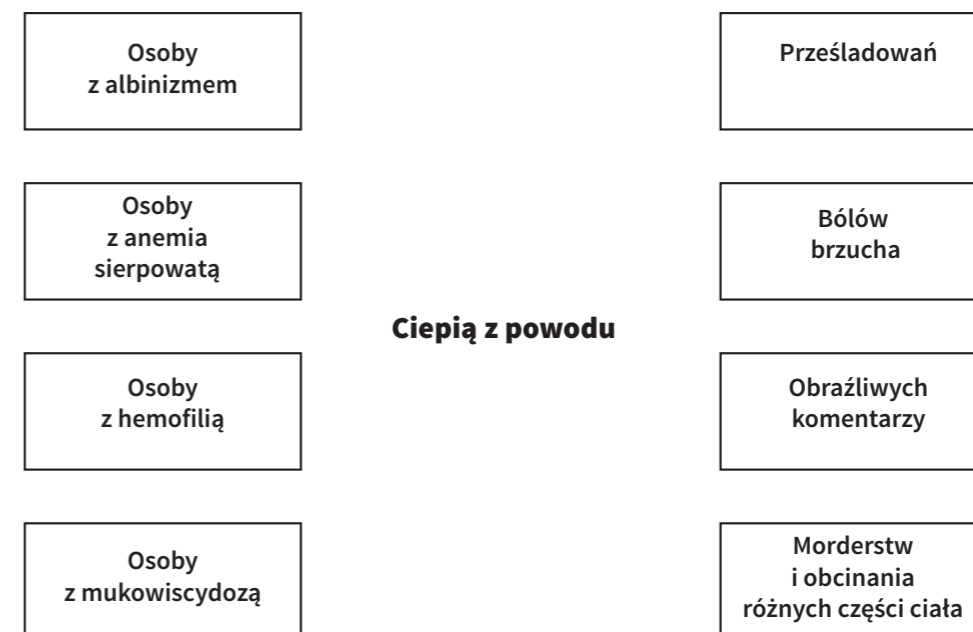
Osoby z albinizmem

Osoby z anemia sierpowatą

Osoby z hemofilią

Osoby z mukowiscydozą

Ciepią z powodu

Prześladowań

Bólów brzucha

Obraźliwych komentarzy

Morderstw i obcinania różnych części ciała